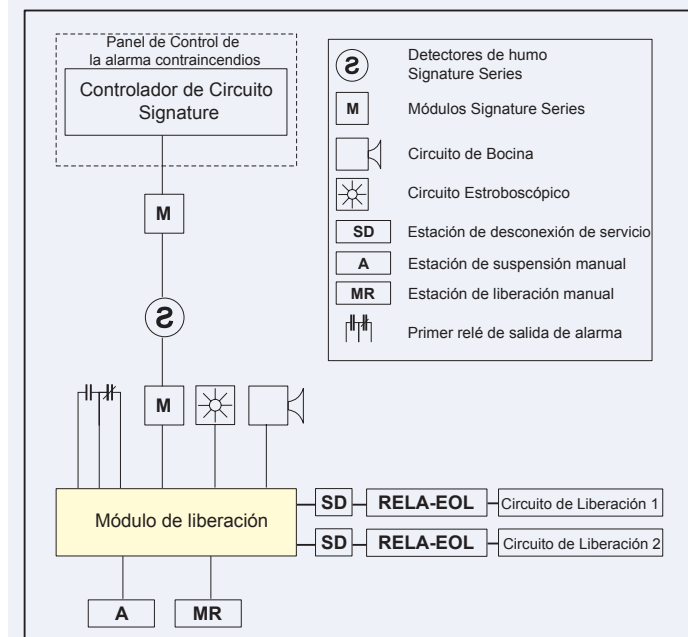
Panel de Control de la alarma contraincendios

Controlador de Circuito Signature

M

M

Módulo de liberación

SD

RELA-EOL

Circuito de Liberación 1

SD

RELA-EOL

Circuito de Liberación 2

A

MR

Detectores de humo Signature Series

M Módulos Signature Series

Circuito de Bocina

Circuito Estroboscópico

SD Estación de desconexión de servicio

A Estación de suspensión manual

MR Estación de liberación manual

Primer relé de salida de alarma